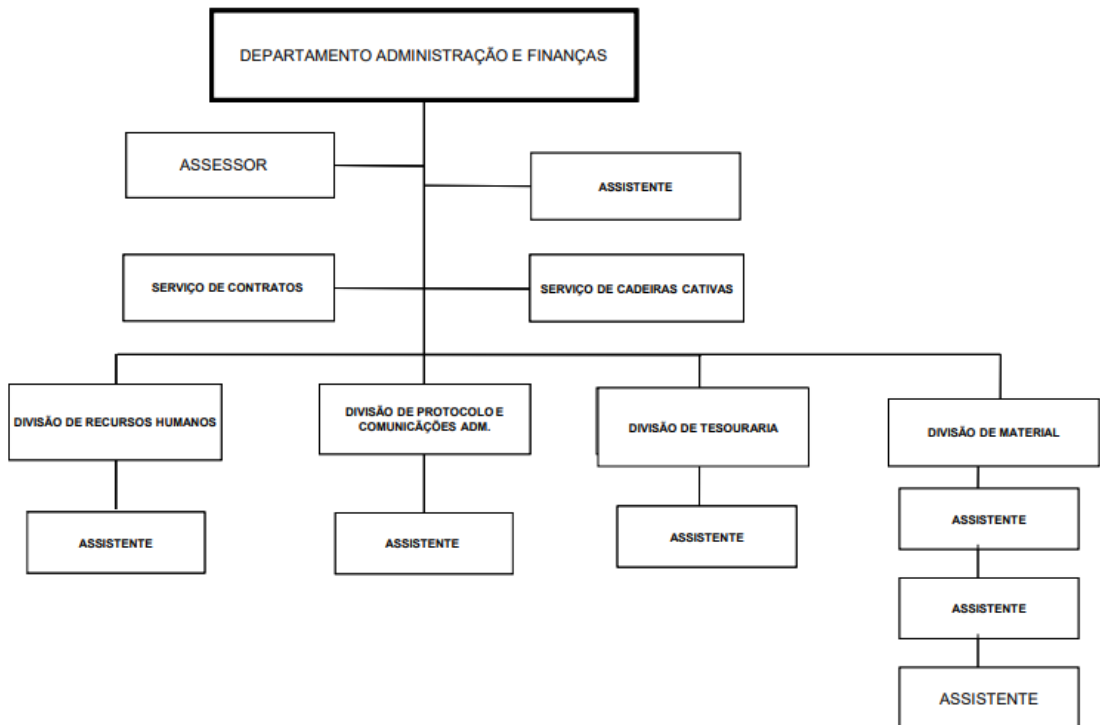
DEPARTAMENTO ADMINISTRAÇÃO E FINANÇAS

ASSESSOR

ASSISTENTE

SERVIÇO DE CONTRATOS

SERVIÇO DE CADEIRAS CATIVAS

DIVISÃO DE RECURSOS HUMANOS

DIVISÃO DE PROTOCOLO E COMUNICAÇÕES ADM.

DIVISÃO DE TESOURARIA

DIVISÃO DE MATERIAL

ASSISTENTE

ASSISTENTE

ASSISTENTE

ASSISTENTE

ASSISTENTE

ASSISTENTE